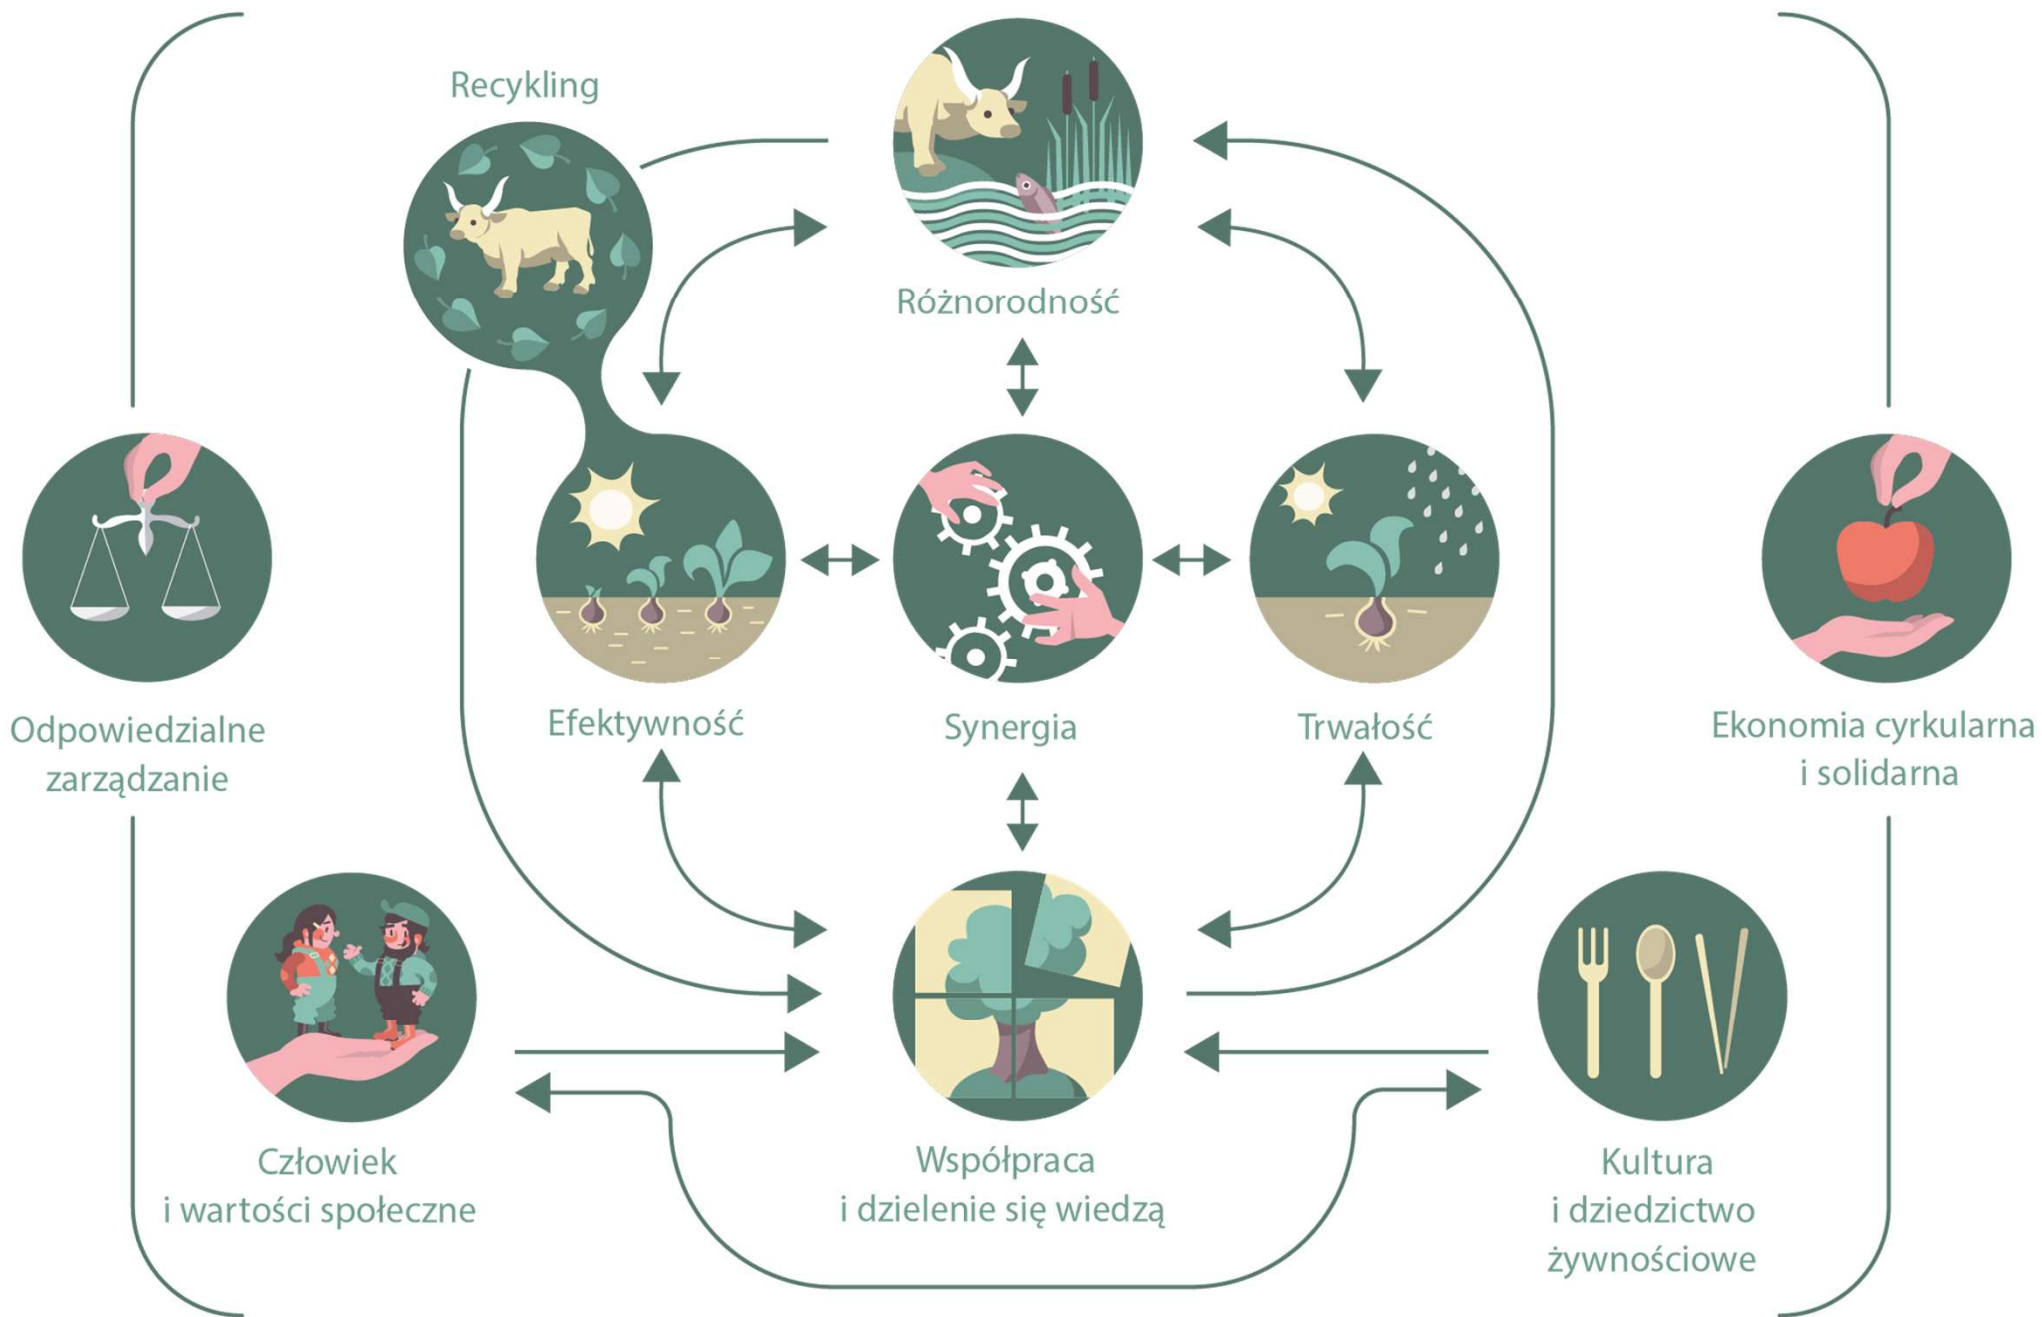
Recykling

Różnorodność

Odpowiedzialne zarządzanie

Efektywność

Synergia

Trwałość

Ekonomia cyrkularna i solidarna

Człowiek i wartości społeczne

Współpraca i dzielenie się wiedzą

Kultura i dziedzictwo żywnościowe